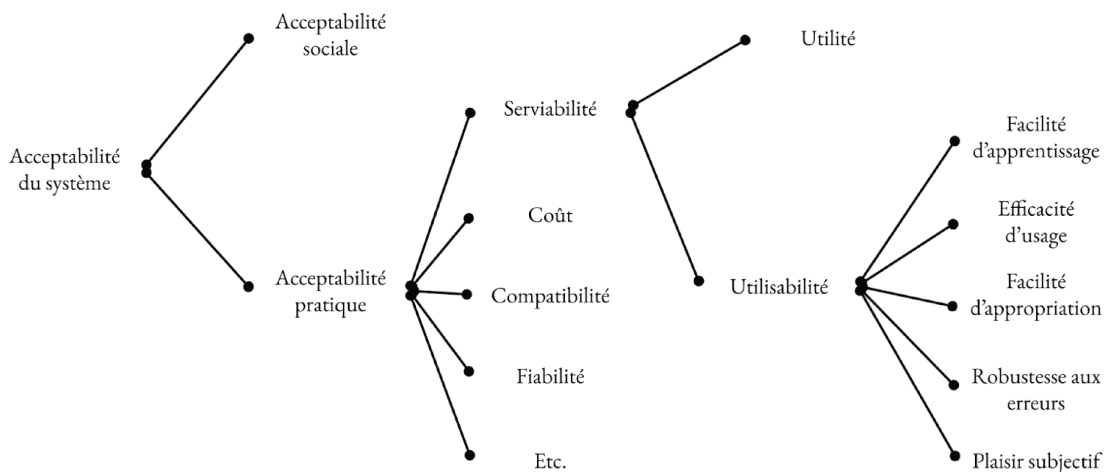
Acceptabilité du système

Acceptabilité sociale

Acceptabilité pratique

Serviabilité

Coût

Compatibilité

Fiabilité

Etc.

Utilité

Utilisabilité

Facilité d'apprentissage

Efficacité d'usage

Facilité d'appropriation

Robustesse aux erreurs

Plaisir subjectif